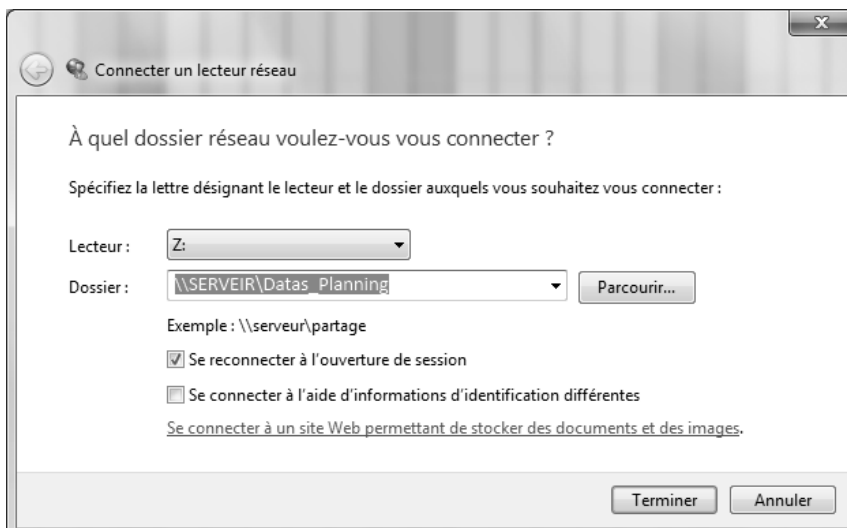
Connecter un lecteur réseau

À quel dossier réseau voulez-vous vous connecter ?

Spécifiez la lettre désignant le lecteur et le dossier auxquels vous souhaitez vous connecter :

Lecteur : Z:

Dossier : \\SERVEIR\Datas_Planning

Parcourir...

Exemple : \\serveur\partage

Se reconnecter à l'ouverture de session

Se connecter à l'aide d'informations d'identification différentes

Se connecter à un site Web permettant de stocker des documents et des images.

Terminer

Annuler